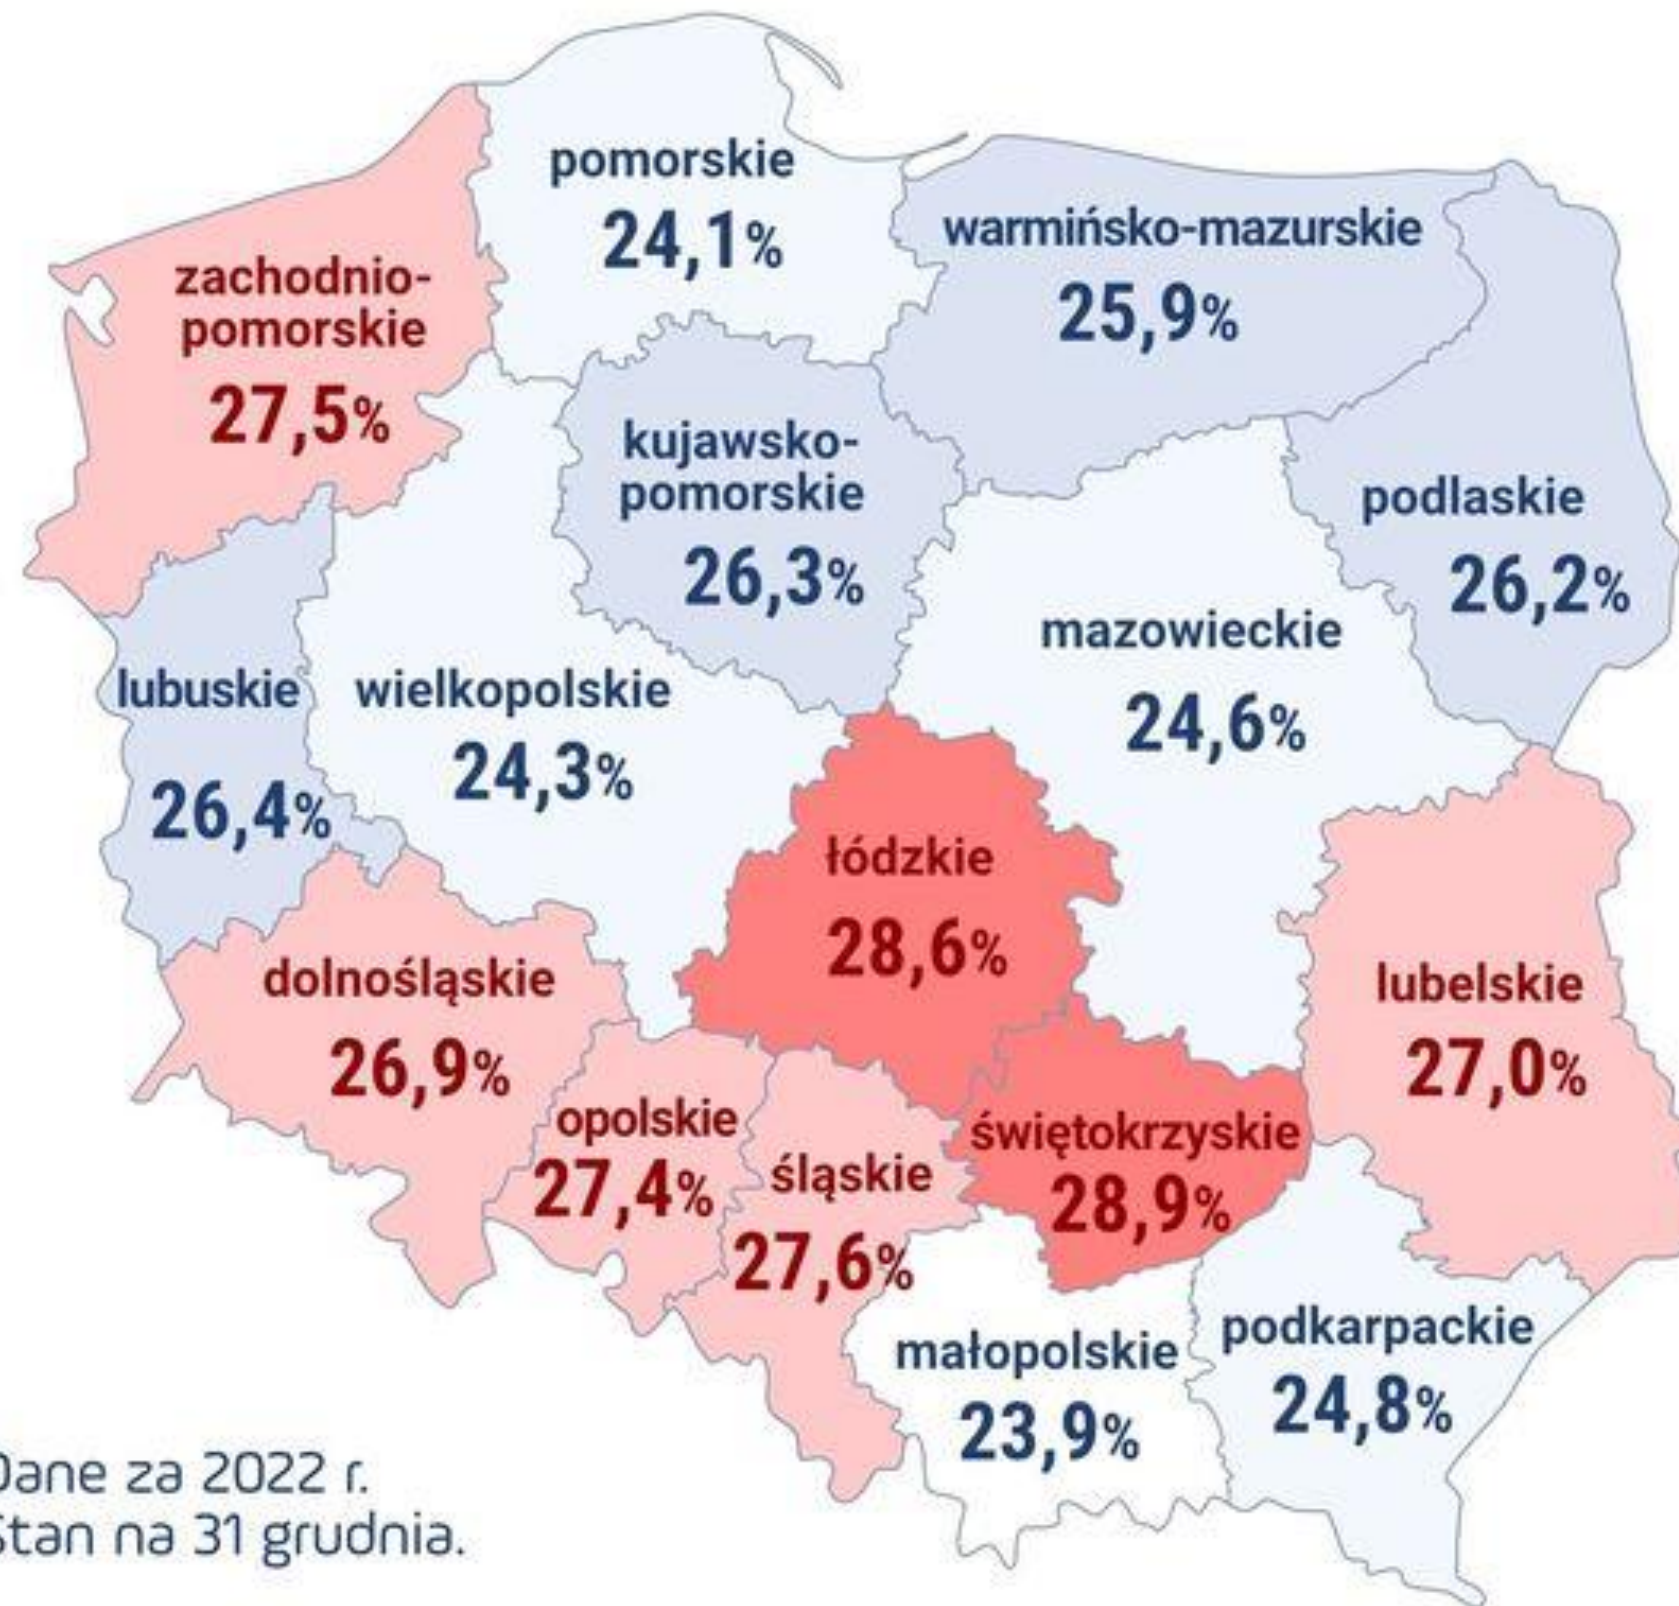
pomorskie
24,1%

warmińsko-mazurskie
25,9%

zachodniopomorskie
27,5%

kujawsko-pomorskie
26,3%

podlaskie
26,2%

mazowieckie
24,6%

lubuskie
26,4%

wielkopolskie
24,3%

łódzkie
28,6%

dolnośląskie
26,9%

lubelskie
27,0%

opolskie
27,4%

śląskie
27,6%

świętokrzyskie
28,9%

małopolskie
23,9%

podkarpackie
24,8%

Dane za 2022 r.
Stan na 31 grudnia.